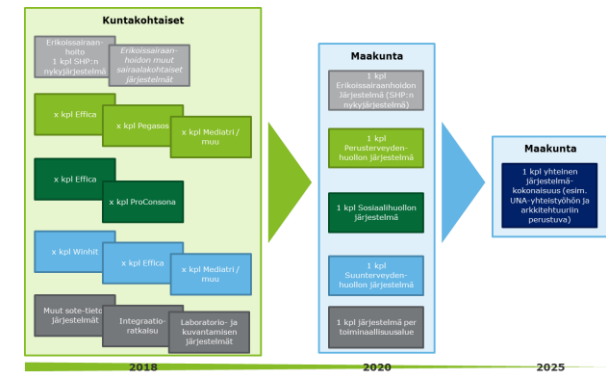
Kuntakohtaiset

Erikoissairaanhoito 1 kpl SHP:n nykyjärjestelmä

Erikoissairaanhoidon muut sairaalakohtaiset järjestelmät

x kpl Effica

x kpl Pegasos

x kpl Mediatri / muu

x kpl Effica

x kpl ProConsona

x kpl Winhit

x kpl Effica

x kpl Mediatri / muu

Muut sote-tieto järjestelmät

Integraatioratkaisu

Laboratorio- ja kuvantamisen järjestelmät

Maakunta

1 kpl Erikoissairaanhoidon järjestelmä (SHP:n nykyjärjestelmä)

1 kpl Perusterveydenhuollon järjestelmä

1 kpl Sosiaalihuollon järjestelmä

1 kpl Suunterveydenhuollon järjestelmä

1 kpl järjestelmä per toiminnallisuusalue

Maakunta

1 kpl yhteinen järjestelmäkokonaisuus (esim. UNA-yhteistyöhön ja arkkitehtuuriin perustuva)

2018

2020

2025